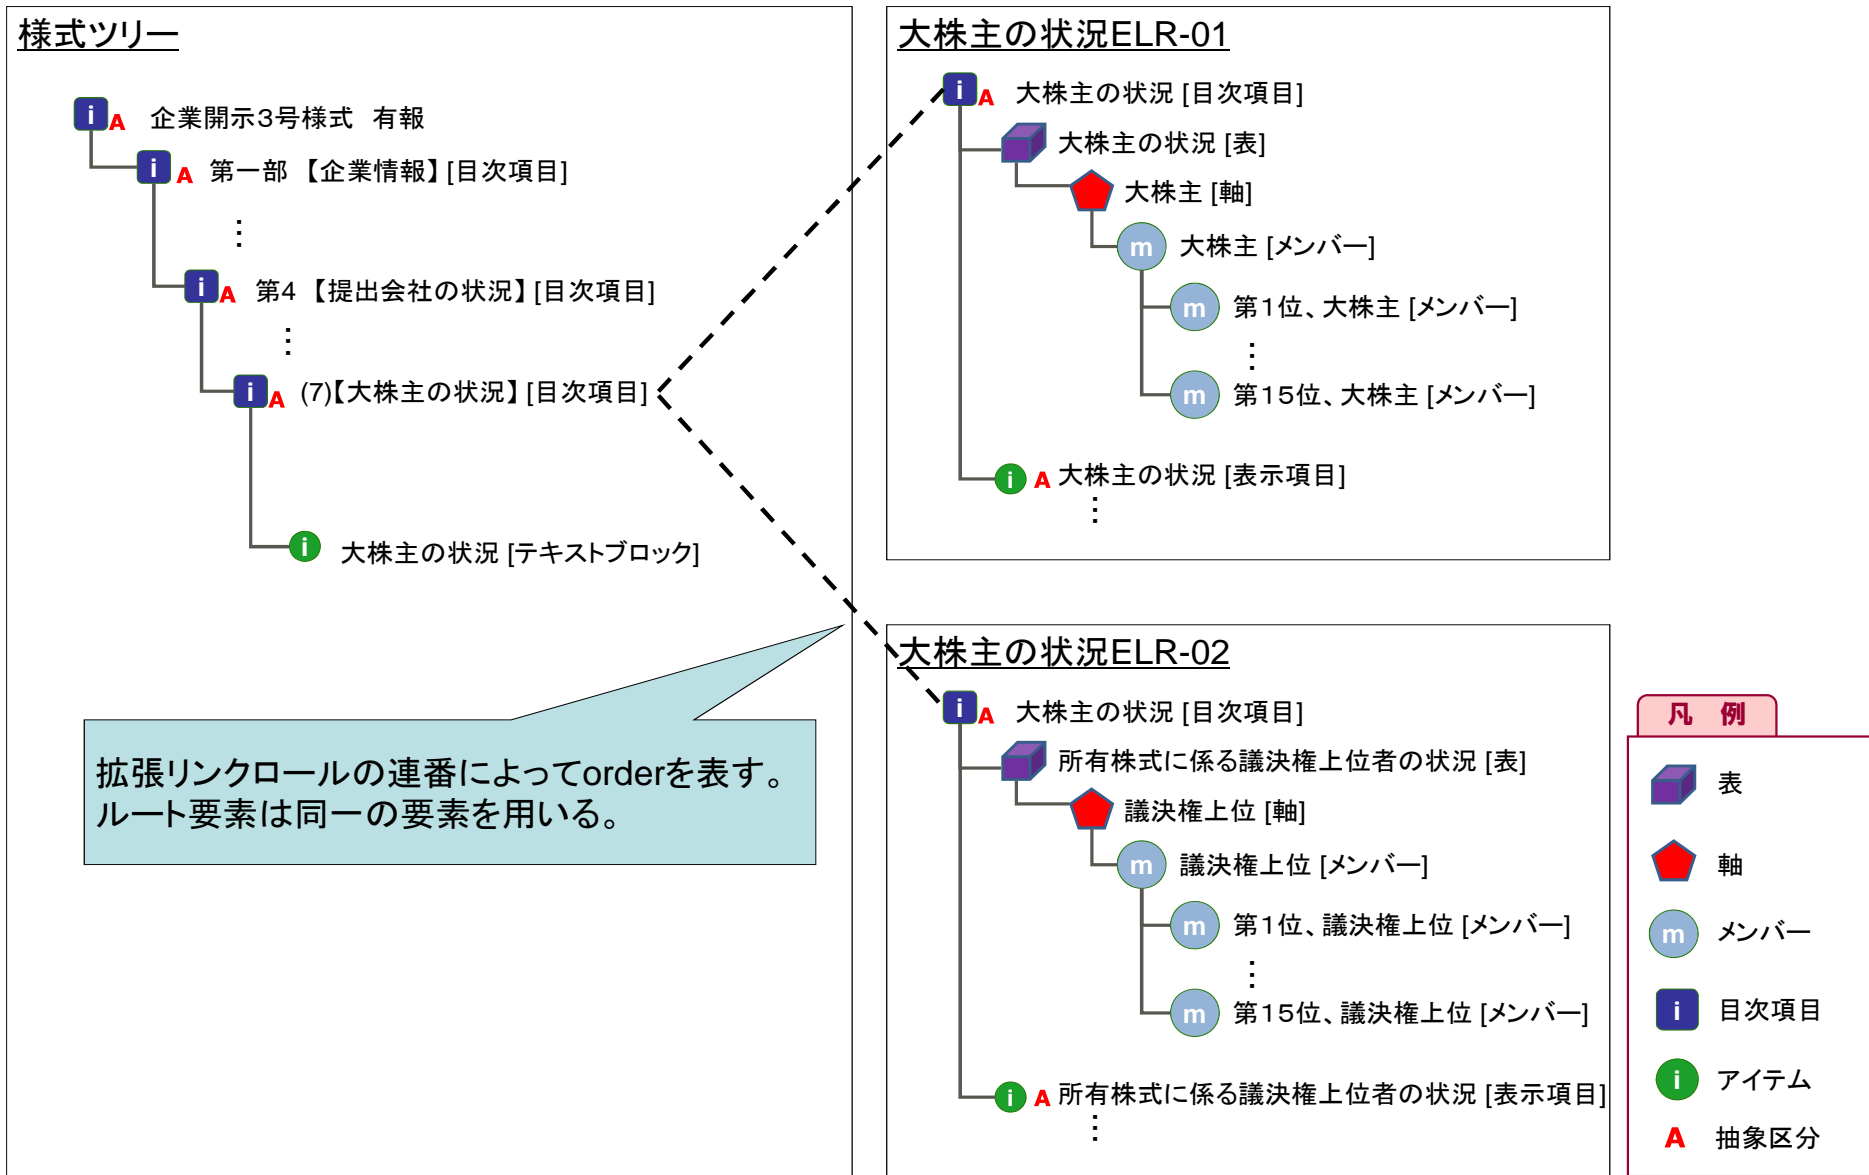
様式ツリー

i A 企業開示3号様式 有報
i A 第一部 【企業情報】[目次項目]
⋮
i A 第4 【提出会社の状況】[目次項目]
⋮
i A (7)【大株主の状況】[目次項目]
i 大株主の状況 [テキストブロック]

拡張リンクロールの連番によってorderを表す。
ルート要素は同一の要素を用いる。

大株主の状況ELR-01

i A 大株主の状況 [目次項目]
大株主の状況 [表]
大株主 [軸]
m 大株主 [メンバー]
m 第1位、大株主 [メンバー]
⋮
m 第15位、大株主 [メンバー]
i A 大株主の状況 [表示項目]
⋮

大株主の状況ELR-02

i A 大株主の状況 [目次項目]
所有株式に係る議決権上位者の状況 [表]
議決権上位 [軸]
m 議決権上位 [メンバー]
m 第1位、議決権上位 [メンバー]
⋮
m 第15位、議決権上位 [メンバー]
i A 所有株式に係る議決権上位者の状況 [表示項目]
⋮

凡 例
表
軸
m メンバー
i 目次項目
i アイテム
A 抽象区分